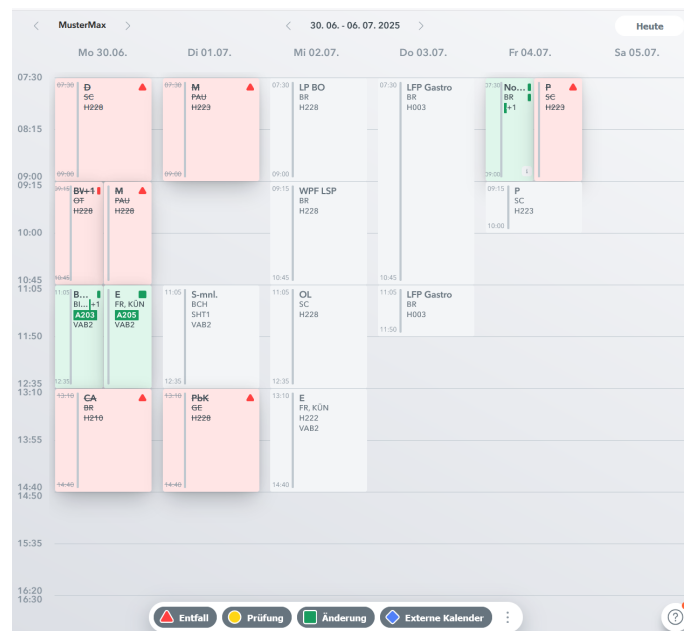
MusterMax

30. 06. - 06. 07. 2025

Heute

Mo 30.06. Di 01.07. Mi 02.07. Do 03.07. Fr 04.07. Sa 05.07.

07:30
08:15
09:00
09:15
10:00
10:45
11:05
11:50
12:35
13:10
13:55
14:40
14:50
15:35
16:20
16:30

07:30 D SC H228 09:00

07:30 M PAU H223 09:00

07:30 LP BO BR H228 09:00

07:30 LFP Gastro BR H003 10:45

07:30 No... BR +1 09:00

P SC H223

09:15 BV+1 OT H228 10:45

M PAU H228

09:15 WPF LSP BR H228 10:45

09:15 P SC H223 10:00

11:05 B... BI... +1 A203 VAB2 12:35

E FR, KÜN A205 VAB2

11:05 S-mnl. BCH SHT1 VAB2 12:35

11:05 OL SC H228 12:35

11:05 LFP Gastro BR H003 11:50

13:10 CA BR H210 14:40

13:10 PbK GE H228 14:40

13:10 E FR, KÜN H222 VAB2 14:40

Entfall Prüfung Änderung Externe Kalender